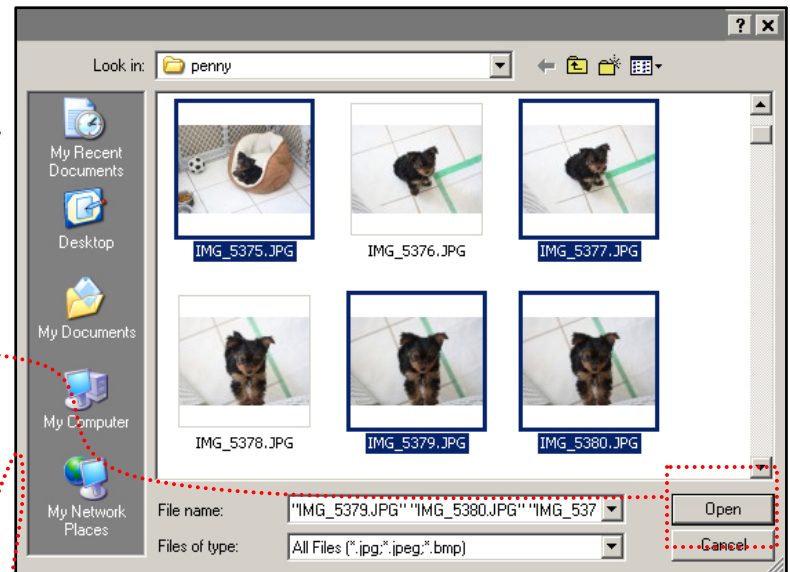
?

Look in: penny

My Recent Documents

Desktop

My Documents

My Computer

My Network Places

IMG_5375.JPG

IMG_5376.JPG

IMG_5377.JPG

IMG_5378.JPG

IMG_5379.JPG

IMG_5380.JPG

File name: "IMG_5379.JPG" "IMG_5380.JPG" "IMG_537

Files of type: All Files (*.jpg;*.jpeg;*.bmp)

Open

Cancel